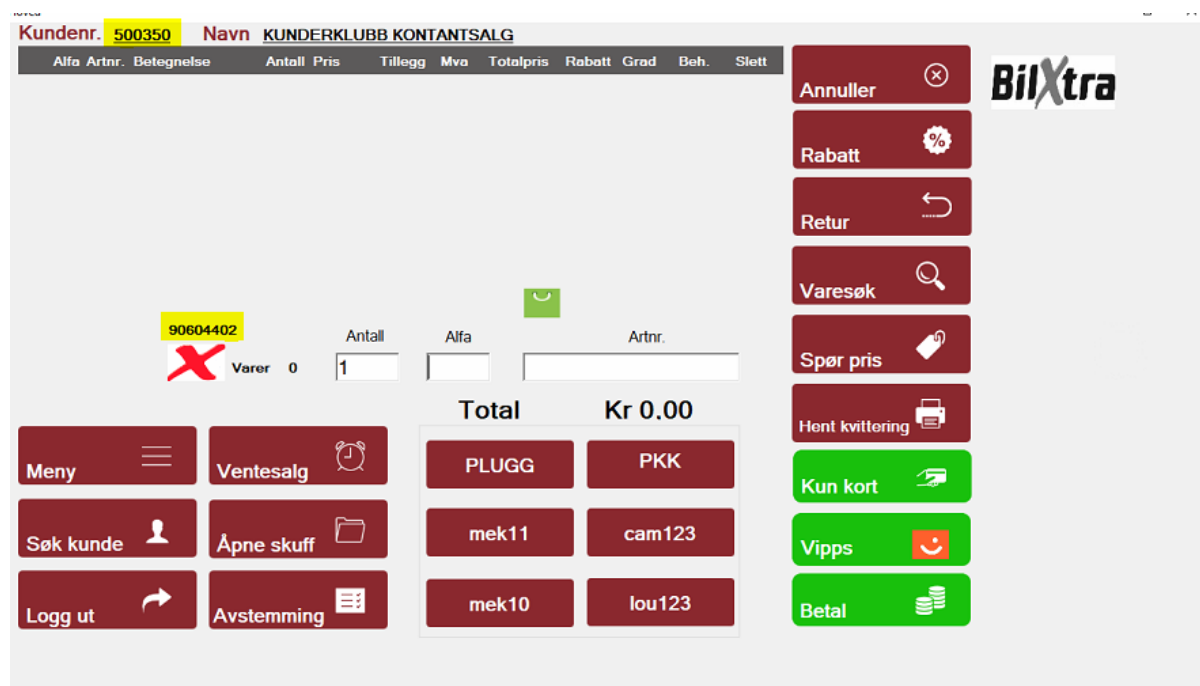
Kundenr. 500350 Navn KUNDERKLUBB KONTANTSALG

| Alfa | Artnr. | Betegnelse | Antall | Pris | Tillegg | Mva | Totalpris | Rabatt | Grad | Beh. | Slett |
|---|---|---|---|---|---|---|---|---|---|---|---|

Annuller

BilXtra

Rabatt

Retur

Varesøk

Spør pris

90604402

Antall

Alfa

Artnr.

Varer 0

1

Total

Kr 0.00

Hent kvittering

Kun kort

Vipps

Betal

Meny

Ventesalg

Søk kunde

Åpne skuff

Logg ut

Avstemming

PLUGG

PKK

mek11

cam123

mek10

lou123